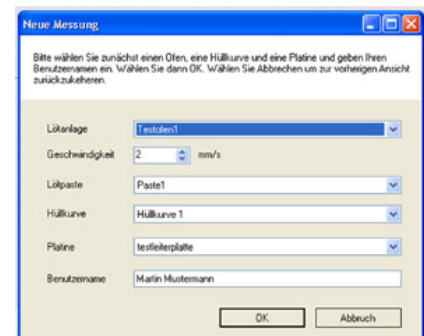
Neue Messung

Bitte wählen Sie zunächst einen Ofen, eine Hüllkurve und eine Platine und geben Ihren Benutzernamen ein. Wählen Sie dann OK. Wählen Sie Abbrechen um zur vorherigen Ansicht zurückzukeheren.

Lötanlage Testofen1

Geschwindigkeit 2 mm/s

Lötpaste Paste1

Hüllkurve Hüllkurve 1

Platine testleiterplatte

Benutzername Martin Mustermann

OK Abbruch